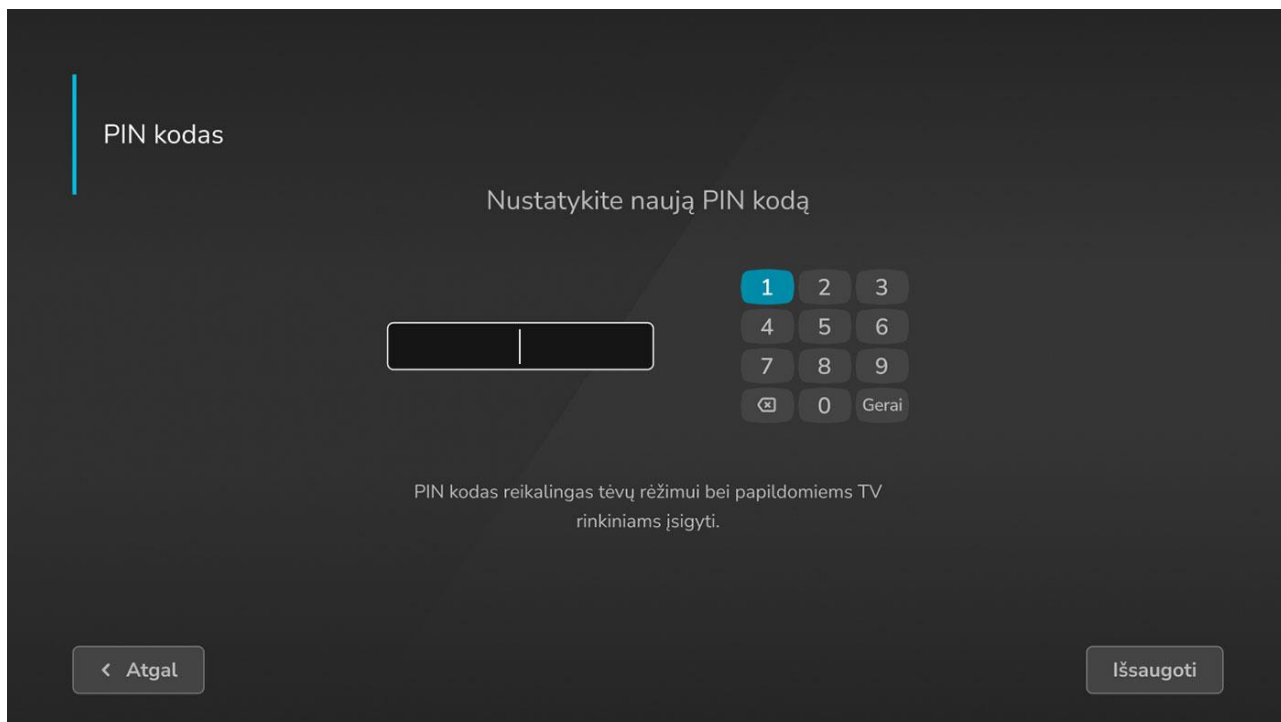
PIN kodas

Nustatykite naują PIN kodą

| 1 | 2 | 3 |
|---|---|---|
| 4 | 5 | 6 |
| 7 | 8 | 9 |
|  | 0 | Gerai |

PIN kodas reikalingas tėvų rėžimui bei papildomiems TV rinkiniams įsigyti.

< Atgal

Išsaugoti